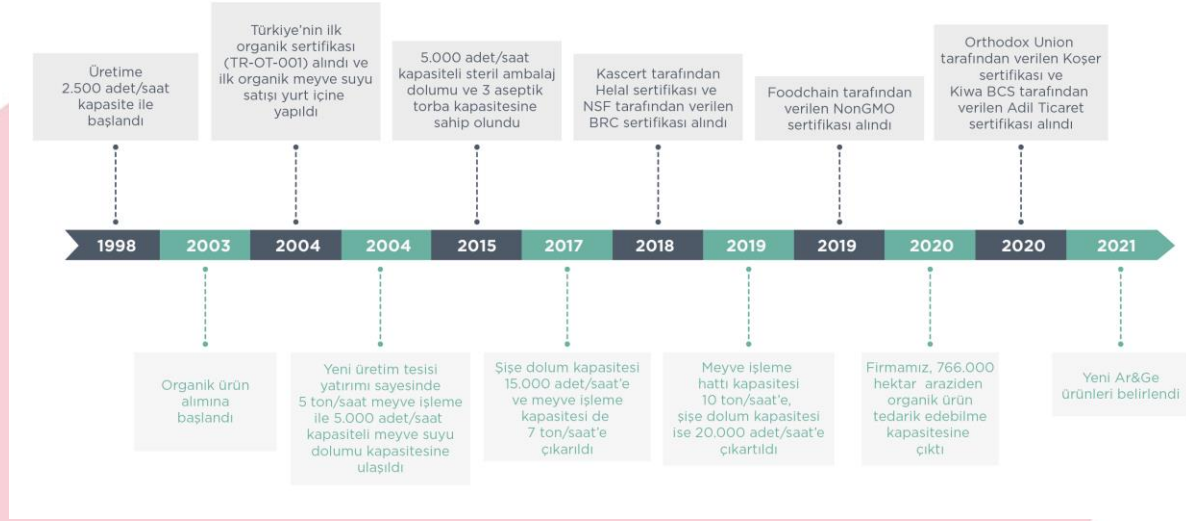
Üretime 2.500 adet/saat kapasite ile başlandı

Türkiye'nin ilk organik sertifikası (TR-OT-001) alındı ve ilk organik meyve suyu satışı yurt içine yapıldı

5.000 adet/saat kapasiteli steril ambalaj dolumu ve 3 aseptik torba kapasitesine sahip olundu

Kascert tarafından Helal sertifikası ve NSF tarafından verilen BRC sertifikası alındı

Foodchain tarafından verilen NonGMO sertifikası alındı

Orthodox Union tarafından verilen Koşer sertifikası ve Kiwa BCS tarafından verilen Adil Ticaret sertifikası alındı

1998 2003 2004 2004 2015 2017 2018 2019 2019 2020 2020 2021

Organik ürün alımına başlandı

Yeni üretim tesisi yatırımı sayesinde 5 ton/saat meyve işleme ile 5.000 adet/saat kapasiteli meyve suyu dolumu kapasitesine ulaşıldı

Şişe dolum kapasitesi 15.000 adet/saat'e ve meyve işleme kapasitesi de 7 ton/saat'e çıkarıldı

Meyve işleme hattı kapasitesi 10 ton/saat'e, şişe dolum kapasitesi ise 20.000 adet/saat'e çıkartıldı

Firmamız, 766.000 hektar araziden organik ürün tedarik edebilme kapasitesine çıktı

Yeni Ar&Ge ürünleri belirlendi